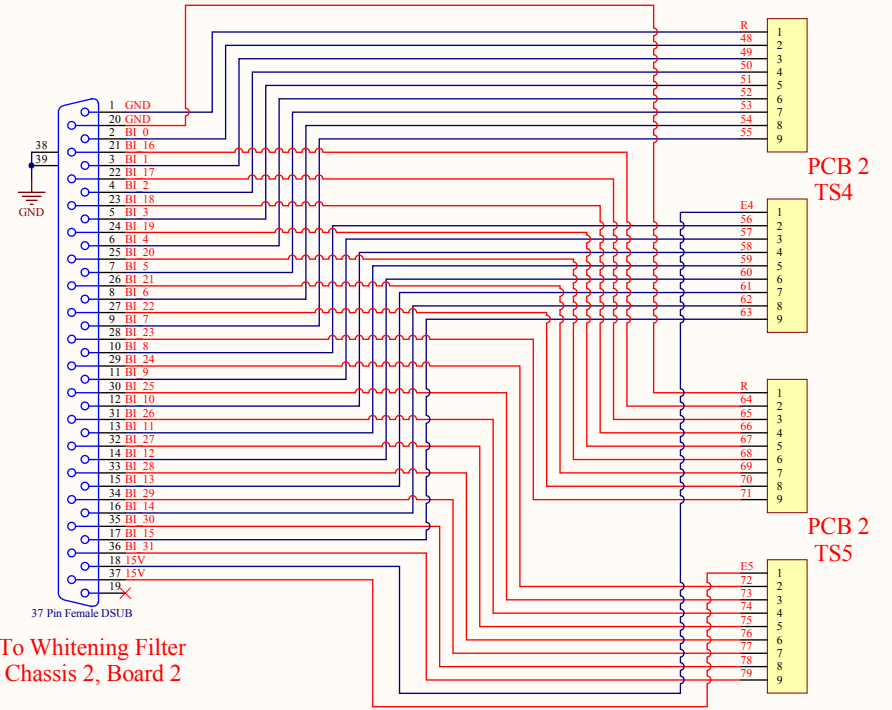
R
48
49
50
51
52
53
54
55
1
2
3
4
5
6
7
8
9

PCB 2
TS4

E4
56
57
58
59
60
61
62
63
1
2
3
4
5
6
7
8
9

R
64
65
66
67
68
69
70
71
1
2
3
4
5
6
7
8
9

PCB 2
TS5

E5
72
73
74
75
76
77
78
79
1
2
3
4
5
6
7
8
9

38
39
GND

1 GND
20 GND
2 BI 0
21 BI 16
3 BI 1
22 BI 17
4 BI 2
23 BI 18
5 BI 3
24 BI 19
6 BI 4
25 BI 20
7 BI 5
26 BI 21
8 BI 6
27 BI 22
9 BI 7
28 BI 23
10 BI 8
29 BI 24
11 BI 9
30 BI 25
12 BI 10
31 BI 26
13 BI 11
32 BI 27
14 BI 12
33 BI 28
15 BI 13
34 BI 29
16 BI 14
35 BI 30
17 BI 15
36 BI 31
18 15V
37 15V
19

37 Pin Female DSUB

To Whitening Filter
Chassis 2, Board 2